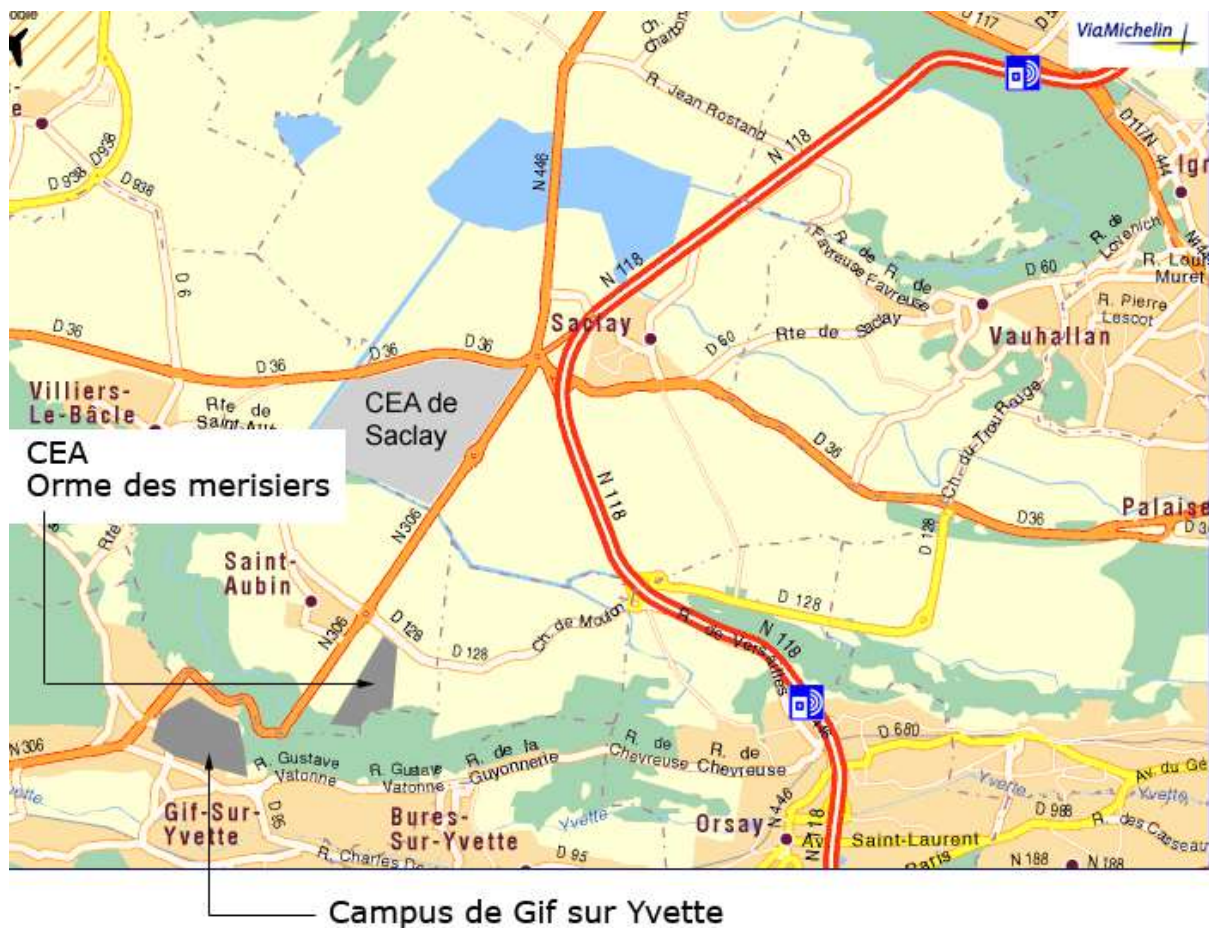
ViaMichelin

D 117
Ch. Charbon
R. Jean Rostand
N 118
N 446
D 938
D 938
D 938
D 6
D 11/N 444
Igr
R. de Favreuse
R. de Favreuse
R. de Lorenich
R. Louis Muret
D 60
R. Pierre Lescot
Vauhallan
Saclay
D 60
Rte de Saclay
N 118
D 36
D 36
D 36
D 36
Villiers-Le-Bâcle
Rte de Saint-Aub
CEA de Saclay
D 36
Ch.-du-Trou Rouge
Palaise
D36
D 36
CEA
Orme des merisiers
N 306
N 118
D 128
Rte
Saint-Aubin
N306
D 128
D 128
Ch. de Moulon
D 128
R. de Versailles
N 118
N 306
R. Gustave Vatonne
R. Gustave Vatonne
R. de la Guyonnerie
R. de Chevreuse
R. de Chevreuse
D 680
Av. du Gé
Yvette
D 988
R. des Casseau
Yvette
Gif-Sur-Yvette
D 95
Bures-Sur-Yvette
Yvette
Orsay
N 446
N 118
Av. Saint-Laurent
Paris
N 188
N 188
R. Charles De
D 95

Campus de Gif sur Yvette